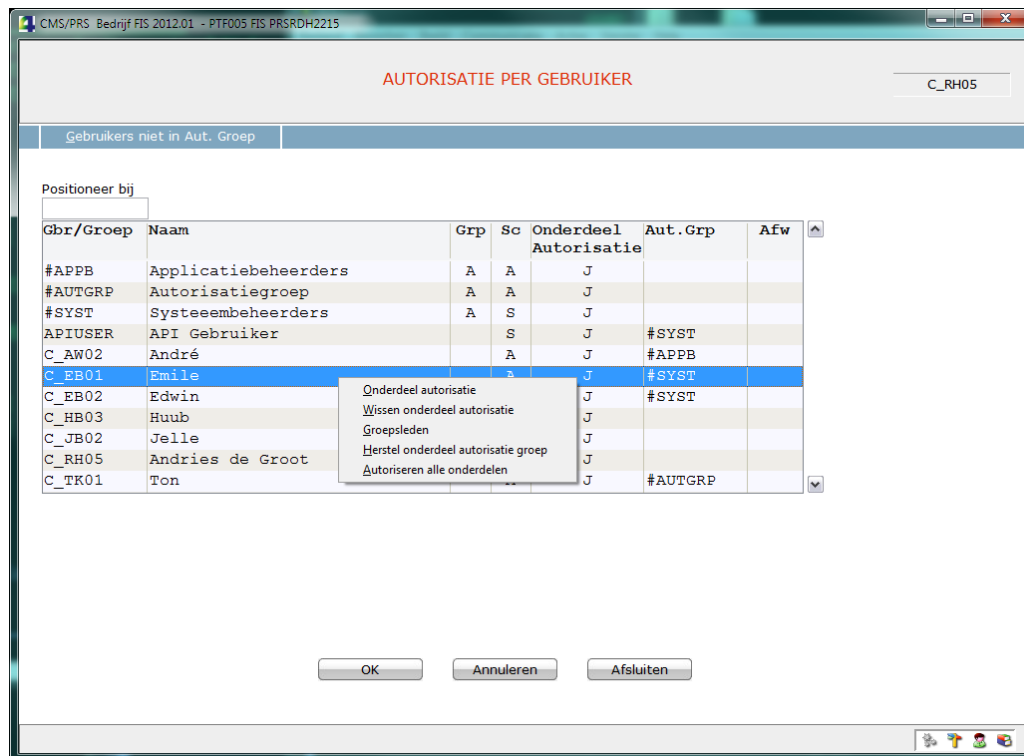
CMS/PRS Bedrijf FIS 2012.01 - PTF005 FIS PRSRDH2215

AUTORISATIE PER GEBRUIKER

C_RH05

Gebruikers niet in Aut. Groep

Positioneer bij

| Gbr/Groep | Naam | Grp | Sc | Onderdeel Autorisatie | Aut.Grp | Afw |
|---|---|---|---|---|---|---|
| #APPB | Applicatiebeheerders | A | A | J | | |
| #AUTGRP | Autorisatiegroep | A | A | J | | |
| #SYST | Systeembeheerders | A | S | J | | |
| APIUSER | API Gebruiker | | S | J | #SYST | |
| C_AW02 | André | | A | J | #APPB | |
| C_EB01 | Emile | | A | J | #SYST | |
| C_EB02 | Edwin | | | J | #SYST | |
| C_HB03 | Huub | | | J | | |
| C_JB02 | Jelle | | | J | | |
| C_RH05 | Andries de Groot | | | J | | |
| C_TK01 | Ton | | | J | #AUTGRP | |

Onderdeel autorisatie
Wissen onderdeel autorisatie
Groepsleden
Herstel onderdeel autorisatie groep
Autoriseren alle onderdelen

OK
Annuleren
Afsluiten